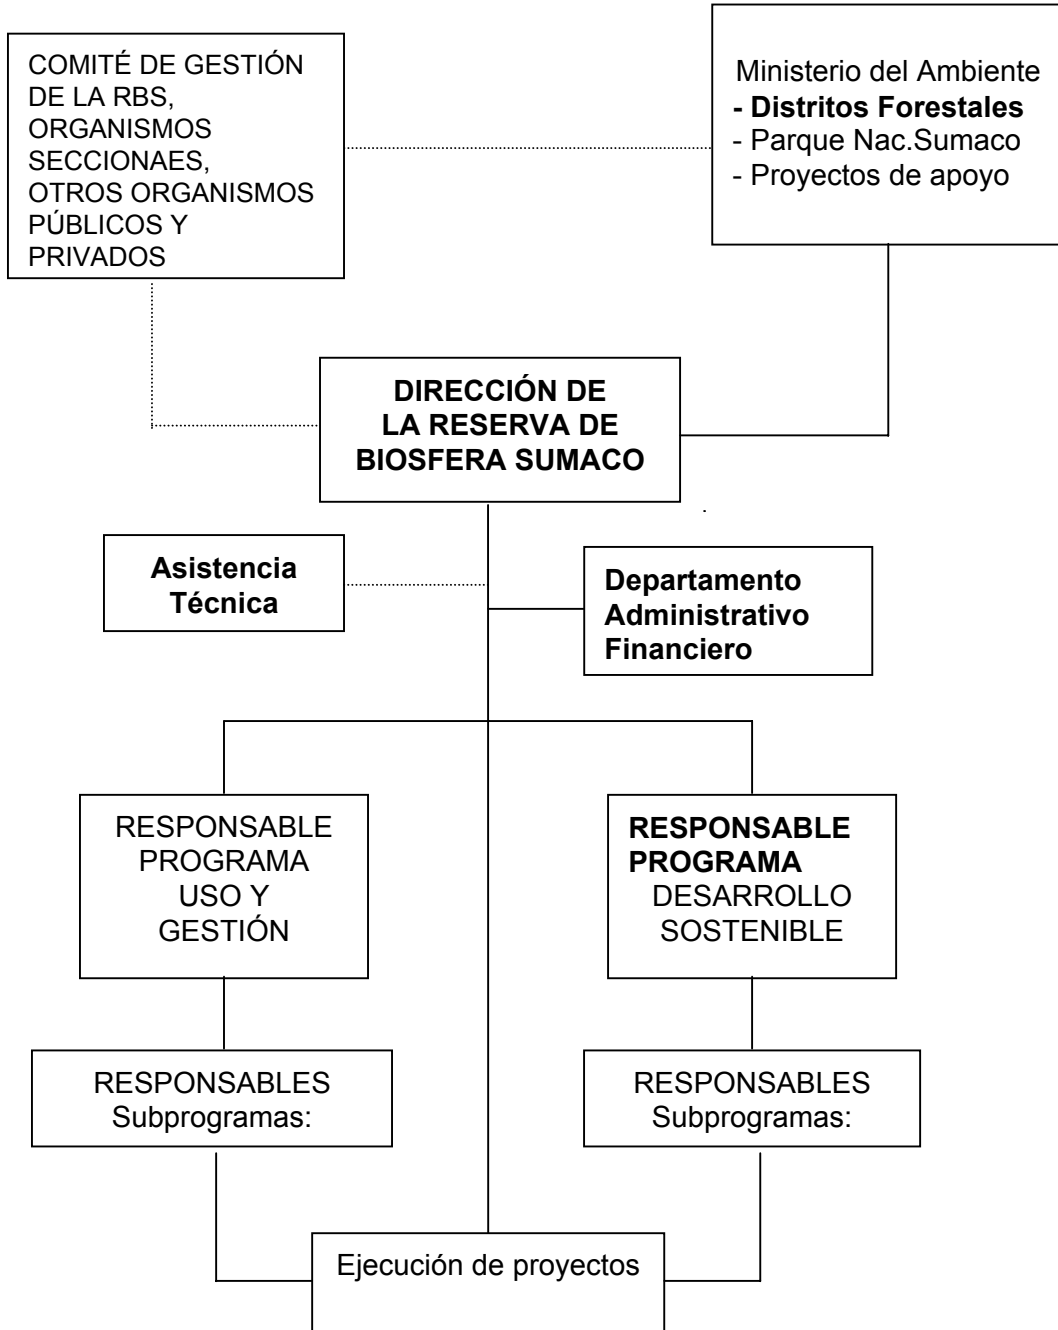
COMITÉ DE GESTIÓN DE LA RBS, ORGANISMOS SECCIONAES, OTROS ORGANISMOS PÚBLICOS Y PRIVADOS

Ministerio del Ambiente
- Distritos Forestales
- Parque Nac.Sumaco
- Proyectos de apoyo

DIRECCIÓN DE LA RESERVA DE BIOSFERA SUMACO

Asistencia Técnica

Departamento Administrativo Financiero

RESPONSABLE PROGRAMA USO Y GESTIÓN

RESPONSABLE PROGRAMA DESARROLLO SOSTENIBLE

RESPONSABLES Subprogramas:

RESPONSABLES Subprogramas:

Ejecución de proyectos